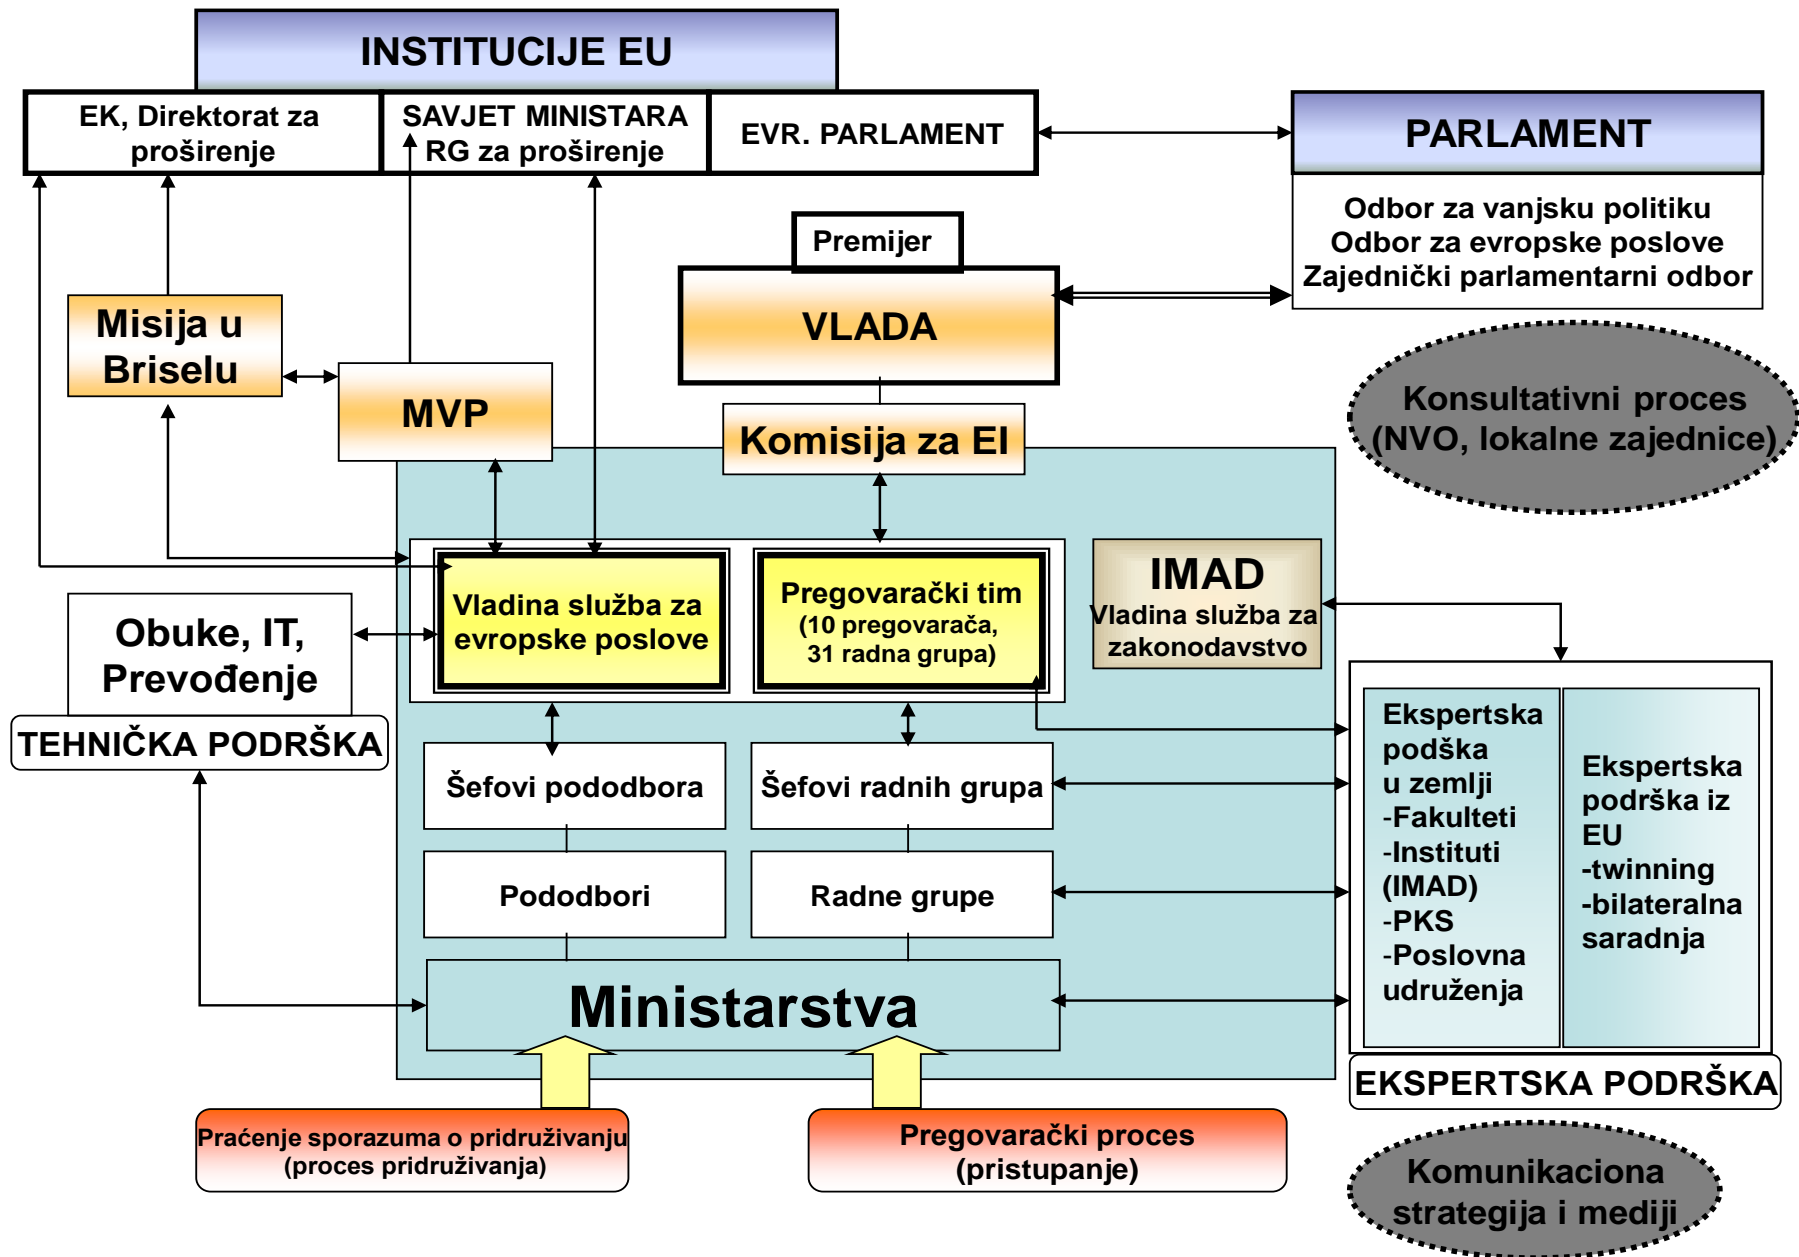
INSTITUCIJE EU

EK, Direktorat za proširenje

SAVJET MINISTARA RG za proširenje

EVR. PARLAMENT

PARLAMENT

Odbor za vanjsku politiku
Odbor za evropske poslove
Zajednički parlamentarni odbor

Premijer

VLADA

Misija u Briselu

MVP

Komisija za EI

Konsultativni proces (NVO, lokalne zajednice)

IMAD
Vladina služba za zakonodavstvo

Vladina služba za evropske poslove

Pregovarački tim
(10 pregovarača, 31 radna grupa)

Obuke, IT, Prevođenje

TEHNIČKA PODRŠKA

Šefovi pododbora

Šefovi radnih grupa

Pododbori

Radne grupe

Ministarstva

Ekspertska podška u zemlji
-Fakulteti
-Instituti (IMAD)
-PKS
-Poslovna udruženja

Ekspertska podrška iz EU
-twinning
-bilateralna saradnja

EKSPERTSKA PODRŠKA

Praćenje sporazuma o pridruživanju (proces pridruživanja)

Pregovarački proces (pristupanje)

Komunikaciona strategija i mediji